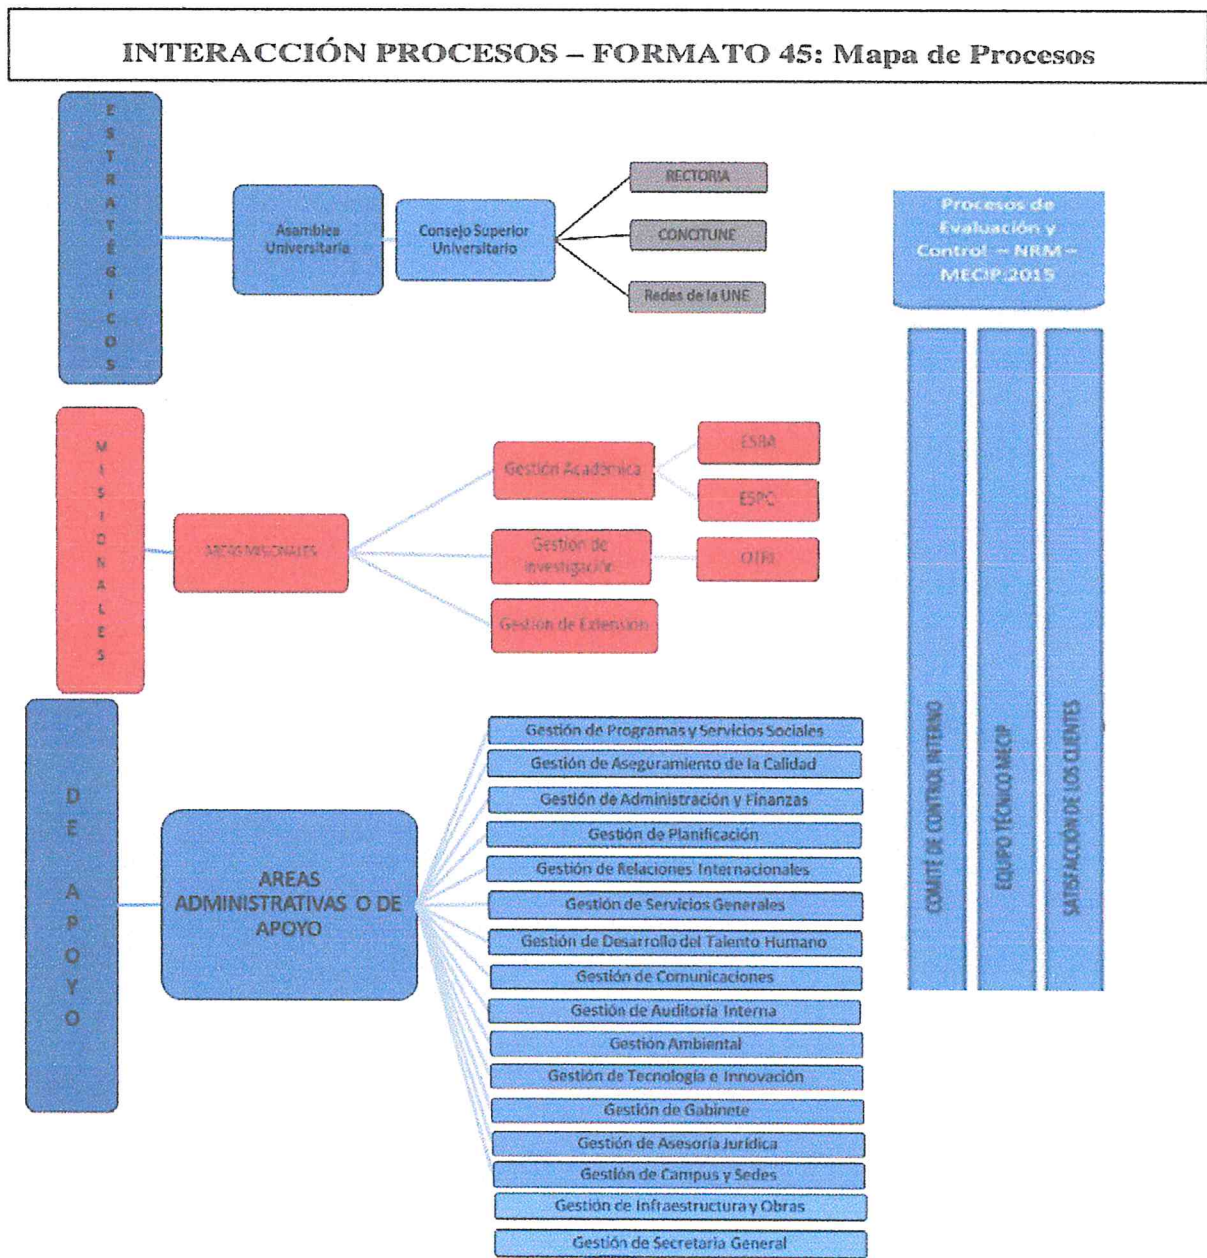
INTERACCIÓN PROCESOS – FORMATO 45: Mapa de Procesos

ESTRATÉGICOS

Asamblea Universitaria

Consejo Superior Universitario

RECTORIA

CONCITUNE

Redes de la UNE

Procesos de Evaluación y Control – NRM – MECIP:2015

MISIONALES

AREAS MISIONALES

Gestión Académica

ESBA

ESPC

Gestión de Investigación

OTRI

Gestión de Extensión

DE APOYO

AREAS ADMINISTRATIVAS O DE APOYO

Gestión de Programas y Servicios Sociales
Gestión de Aseguramiento de la Calidad
Gestión de Administración y Finanzas
Gestión de Planificación
Gestión de Relaciones Internacionales
Gestión de Servicios Generales
Gestión de Desarrollo del Talento Humano
Gestión de Comunicaciones
Gestión de Auditoría Interna
Gestión Ambiental
Gestión de Tecnología e Innovación
Gestión de Gabinete
Gestión de Asesoría Jurídica
Gestión de Campus y Sedes
Gestión de Infraestructura y Obras
Gestión de Secretaría General

COMITE DE CONTROL INTERNO

EQUIPO TÉCNICO MECIP

SATISFACCIÓN DE LOS CLIENTES